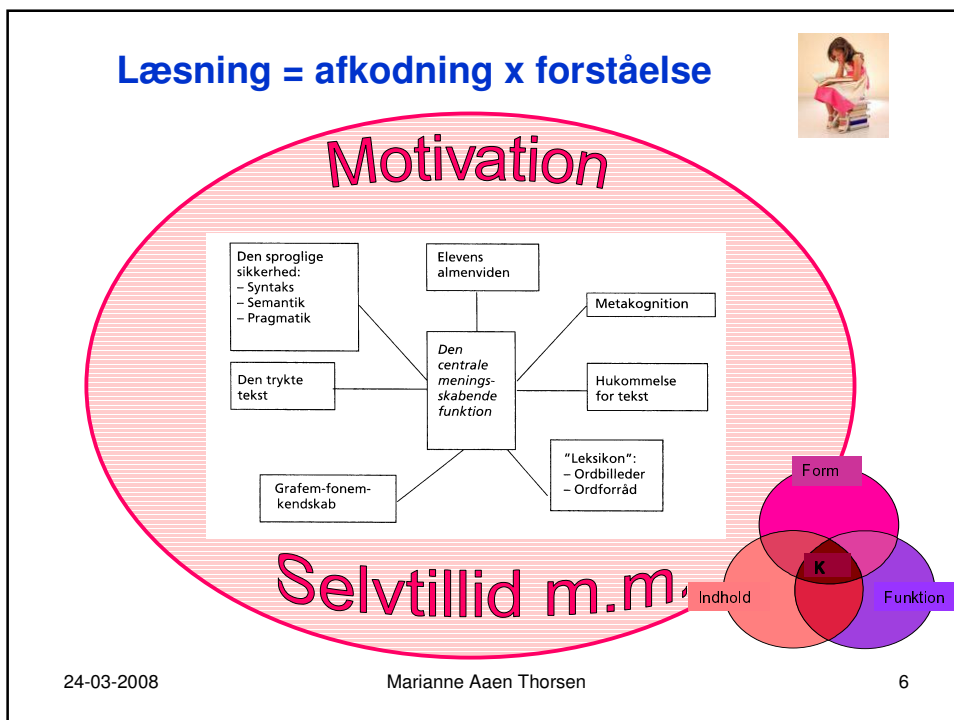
Læsning = afkodning x forståelse

Motivation

Den sproglige sikkerhed:
– Syntaks
– Semantik
– Pragmatik

Elevens almenviden

Metakognition

Den centrale meningsskabende funktion

Den trykte tekst

Hukommelse for tekst

"Leksikon":
– Ordbilleder
– Ordforråd

Grafem-fonemkendskab

Selvtillid m.m.

Form

K

Indhold

Funktion

24-03-2008

Marianne Aaen Thorsen

6